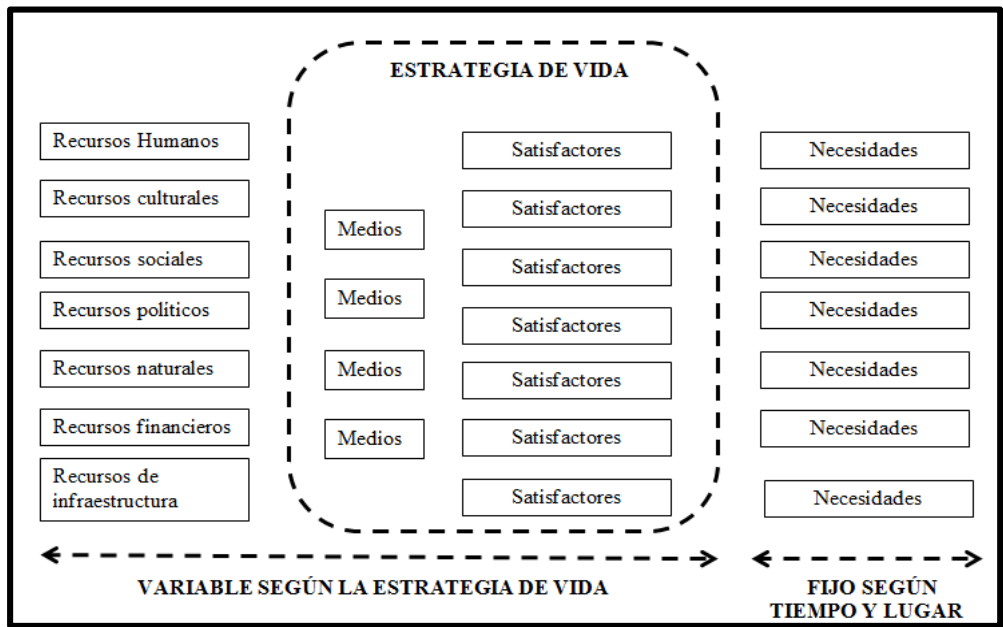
ESTRATEGIA DE VIDA

Recursos Humanos

Recursos culturales

Recursos sociales

Recursos políticos

Recursos naturales

Recursos financieros

Recursos de infraestructura

Medios

Medios

Medios

Medios

Satisfactores

Satisfactores

Satisfactores

Satisfactores

Satisfactores

Satisfactores

Satisfactores

Necesidades

Necesidades

Necesidades

Necesidades

Necesidades

Necesidades

Necesidades

VARIABLE SEGÚN LA ESTRATEGIA DE VIDA

FIJO SEGÚN TIEMPO Y LUGAR